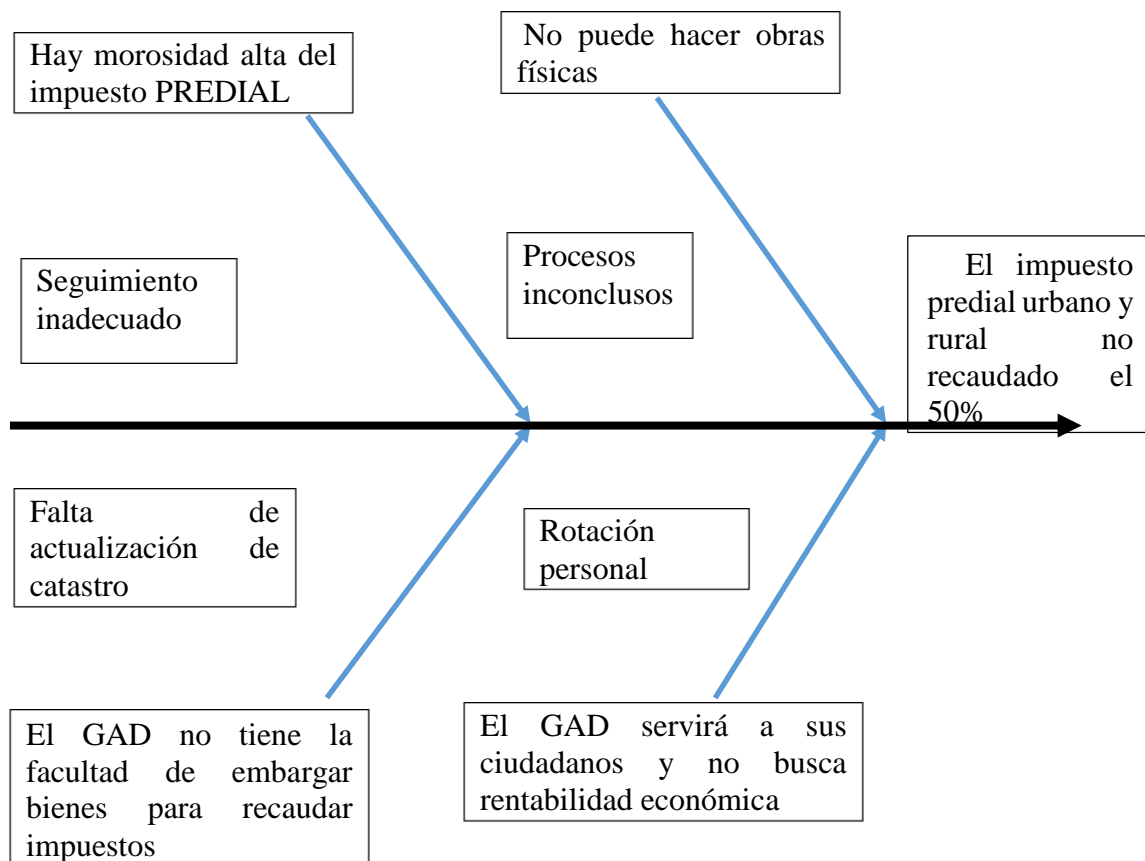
Hay morosidad alta del impuesto PREDIAL

No puede hacer obras físicas

Seguimiento inadecuado

Procesos inconclusos

El impuesto predial urbano y rural no recaudado el 50%

Falta de actualización de catastro

Rotación personal

El GAD no tiene la facultad de embargar bienes para recaudar impuestos

El GAD servirá a sus ciudadanos y no busca rentabilidad económica